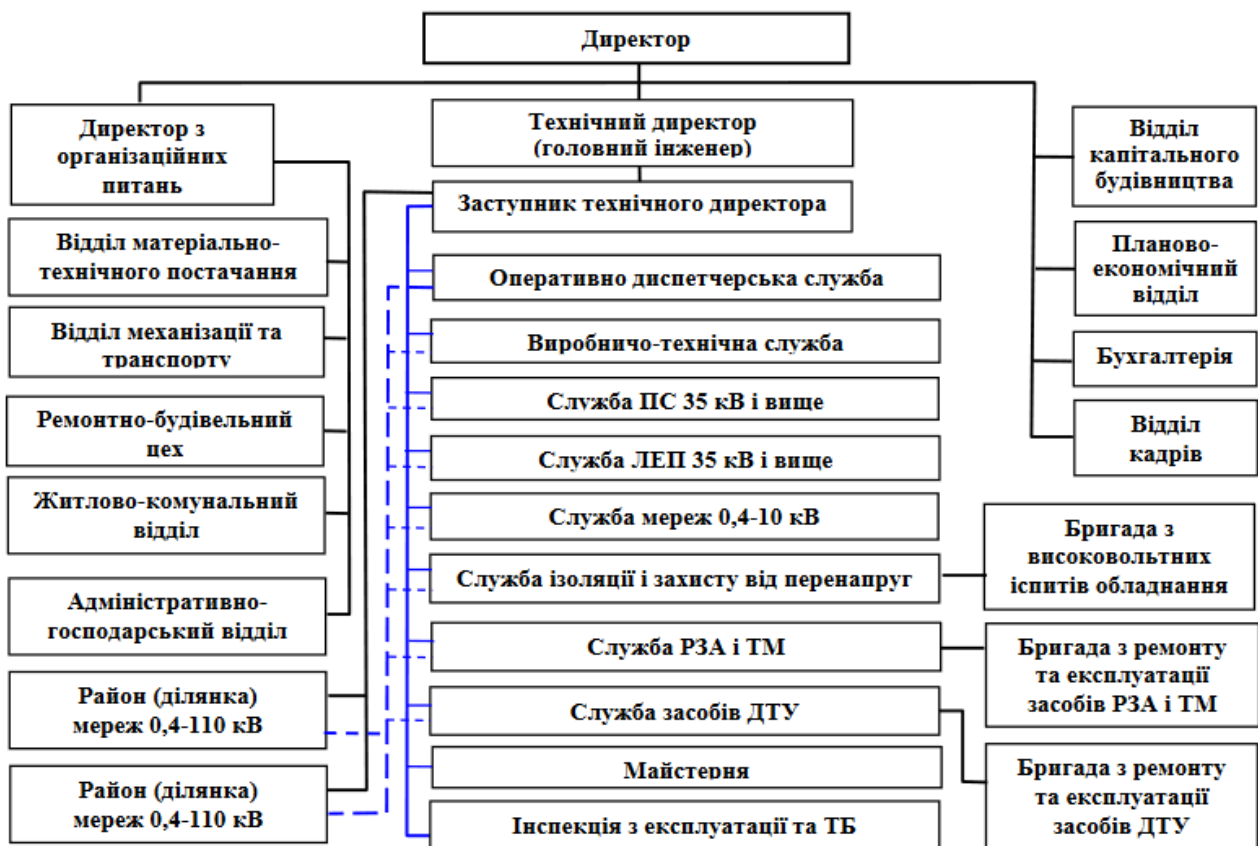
Директор

Директор з організаційних питань

Технічний директор (головний інженер)

Відділ капітального будівництва

Заступник технічного директора

Відділ матеріально-технічного постачання

Планово-економічний відділ

Оперативно диспетчерська служба

Відділ механізації та транспорту

Виробничо-технічна служба

Бухгалтерія

Служба ПС 35 кВ і вище

Ремонтно-будівельний цех

Відділ кадрів

Служба ЛЕП 35 кВ і вище

Житлово-комунальний відділ

Служба мереж 0,4-10 кВ

Бригада з високовольтних іспитів обладнання

Служба ізоляції і захисту від перенапруг

Адміністративно-господарський відділ

Служба РЗА і ТМ

Бригада з ремонту та експлуатації засобів РЗА і ТМ

Район (ділянка) мереж 0,4-110 кВ

Служба засобів ДТУ

Бригада з ремонту та експлуатації засобів ДТУ

Майстерня

Район (ділянка) мереж 0,4-110 кВ

Інспекція з експлуатації та ТБ